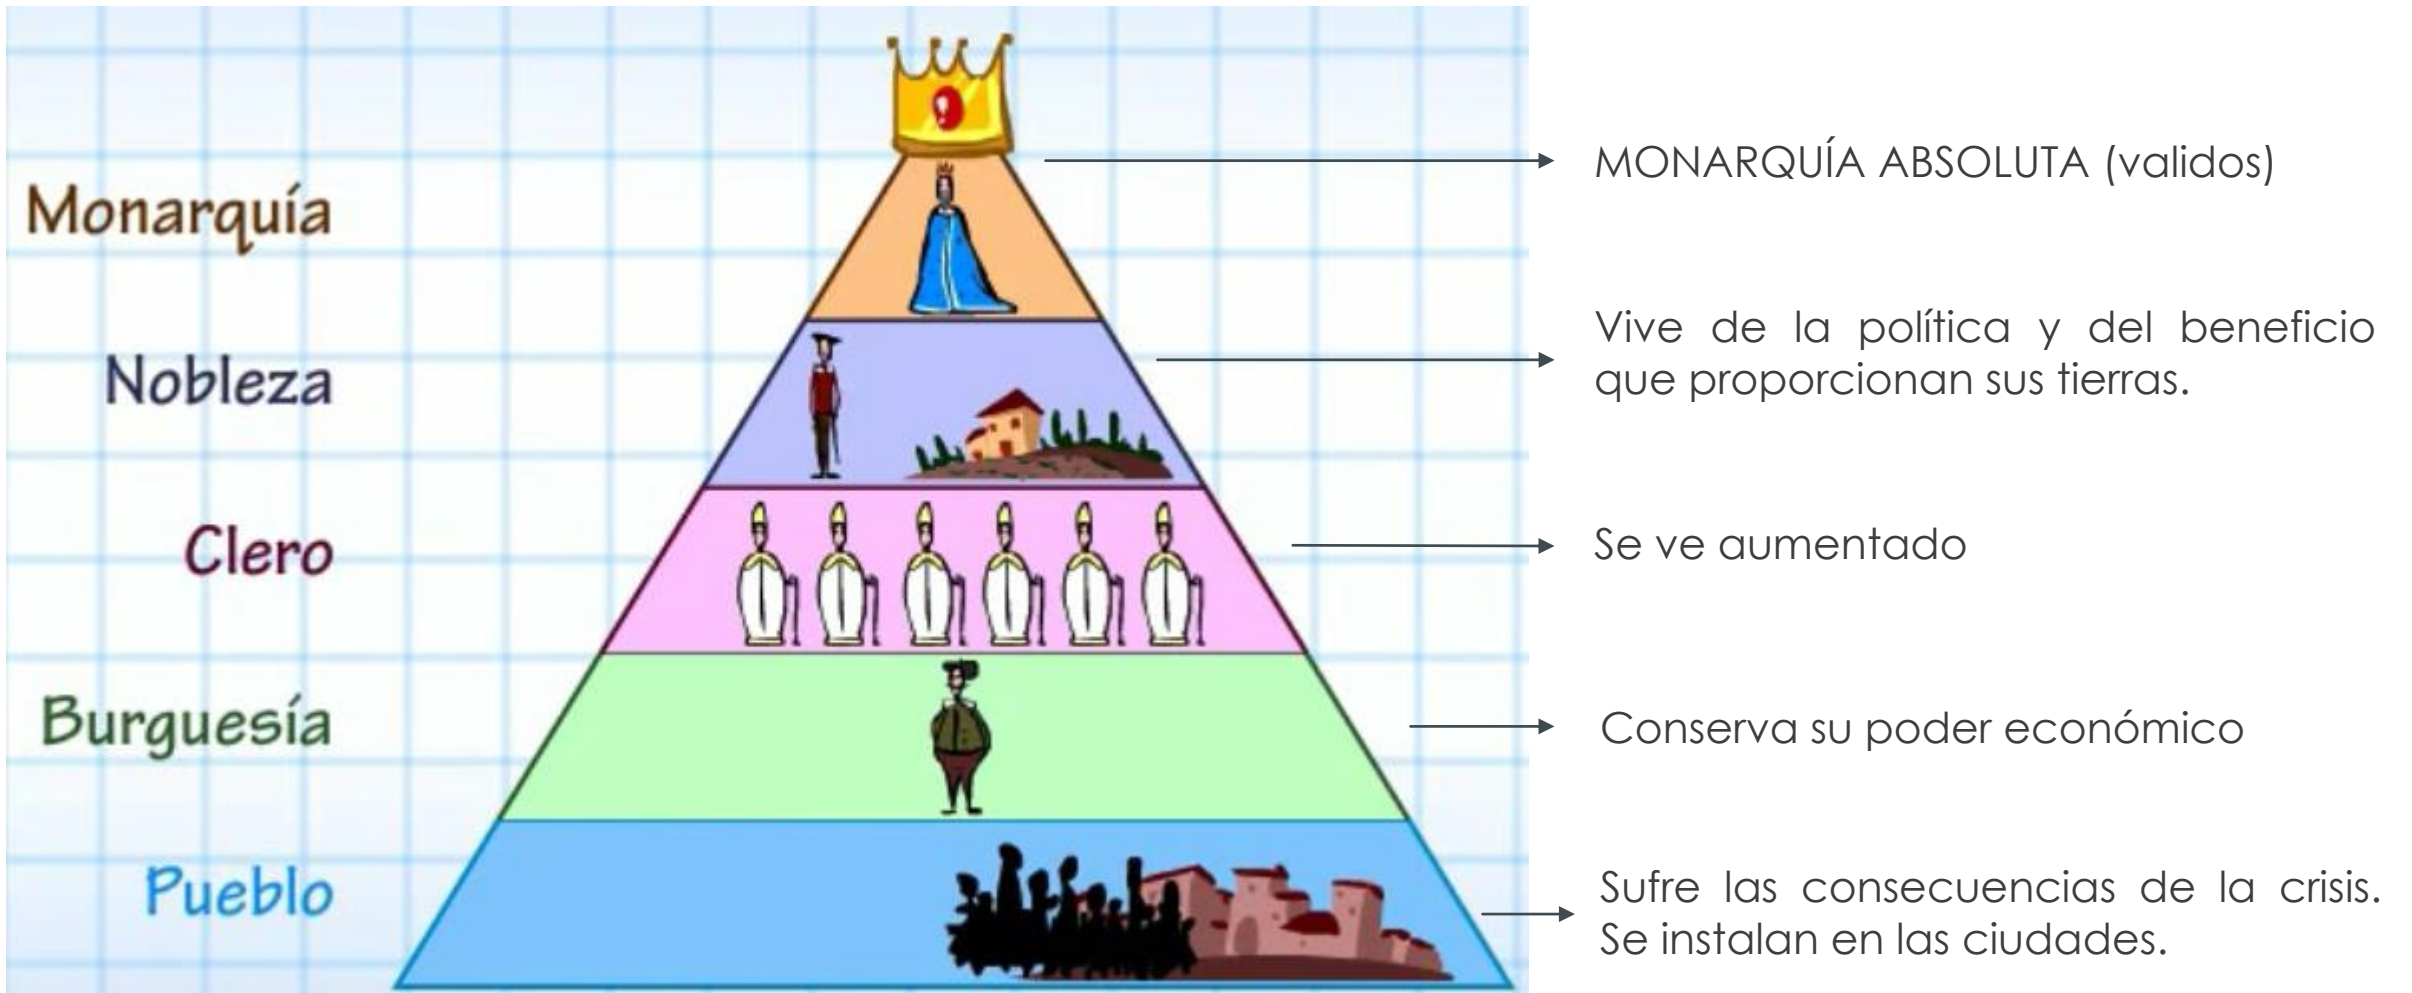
Monarquía

MONARQUÍA ABSOLUTA (validos)

Nobleza

Vive de la política y del beneficio que proporcionan sus tierras.

Clero

Se ve aumentado

Burguesía

Conserva su poder económico

Pueblo

Sufre las consecuencias de la crisis. Se instalan en las ciudades.